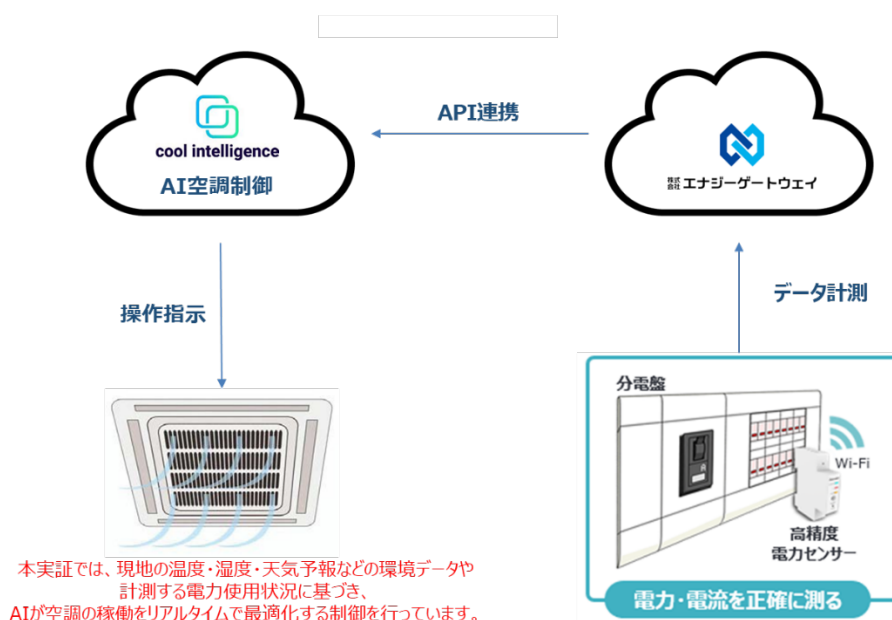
cool intelligence
AI空調制御

API連携

株式会社 エナジーゲートウェイ

操作指示

データ計測

分電盤
Wi-Fi
高精度
電力センサー
電力・電流を正確に測る

本実証では、現地の温度・湿度・天気予報などの環境データや計測する電力使用状況に基づき、AIが空調の稼働をリアルタイムで最適化する制御を行っています。